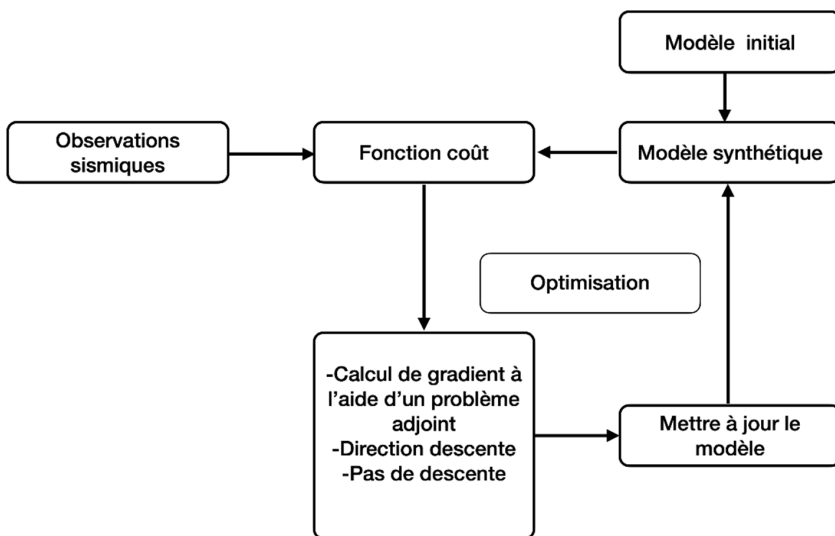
Modèle initial

Observations sismiques

Fonction coût

Modèle synthétique

Optimisation

-Calcul de gradient à l'aide d'un problème adjoint
-Direction descente
-Pas de descente

Mettre à jour le modèle